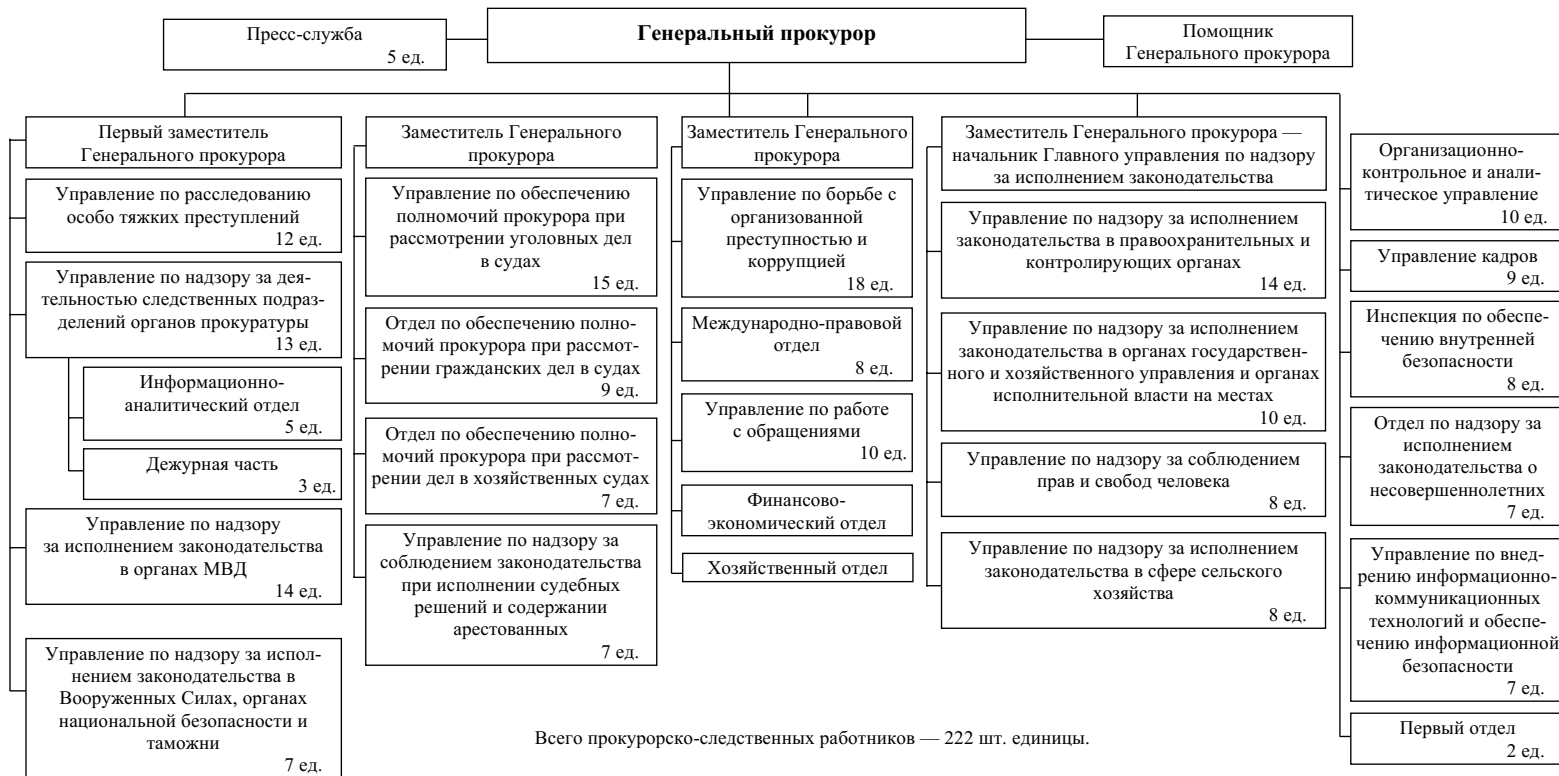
Пресс-служба
5 ед.

**Генеральный прокурор**

Помощник Генерального прокурора

Первый заместитель Генерального прокурора

Управление по расследованию особо тяжких преступлений
12 ед.

Управление по надзору за деятельностью следственных подразделений органов прокуратуры
13 ед.

Информационно-аналитический отдел
5 ед.

Дежурная часть
3 ед.

Управление по надзору за исполнением законодательства в органах МВД
14 ед.

Управление по надзору за исполнением законодательства в Вооруженных Силах, органах национальной безопасности и таможни
7 ед.

Заместитель Генерального прокурора

Управление по обеспечению полномочий прокурора при рассмотрении уголовных дел в судах
15 ед.

Отдел по обеспечению полномочий прокурора при рассмотрении гражданских дел в судах
9 ед.

Отдел по обеспечению полномочий прокурора при рассмотрении дел в хозяйственных судах
7 ед.

Управление по надзору за соблюдением законодательства при исполнении судебных решений и содержании арестованных
7 ед.

Заместитель Генерального прокурора

Управление по борьбе с организованной преступностью и коррупцией
18 ед.

Международно-правовой отдел
8 ед.

Управление по работе с обращениями
10 ед.

Финансово-экономический отдел

Хозяйственный отдел

Заместитель Генерального прокурора — начальник Главного управления по надзору за исполнением законодательства

Управление по надзору за исполнением законодательства в правоохранительных и контролирующих органах
14 ед.

Управление по надзору за исполнением законодательства в органах государственного и хозяйственного управления и органах исполнительной власти на местах
10 ед.

Управление по надзору за соблюдением прав и свобод человека
8 ед.

Управление по надзору за исполнением законодательства в сфере сельского хозяйства
8 ед.

Организационно-контрольное и аналитическое управление
10 ед.

Управление кадров
9 ед.

Инспекция по обеспечению внутренней безопасности
8 ед.

Отдел по надзору за исполнением законодательства о несовершеннолетних
7 ед.

Управление по внедрению информационно-коммуникационных технологий и обеспечению информационной безопасности
7 ед.

Первый отдел
2 ед.

Всего прокурорско-следственных работников — 222 шт. единицы.